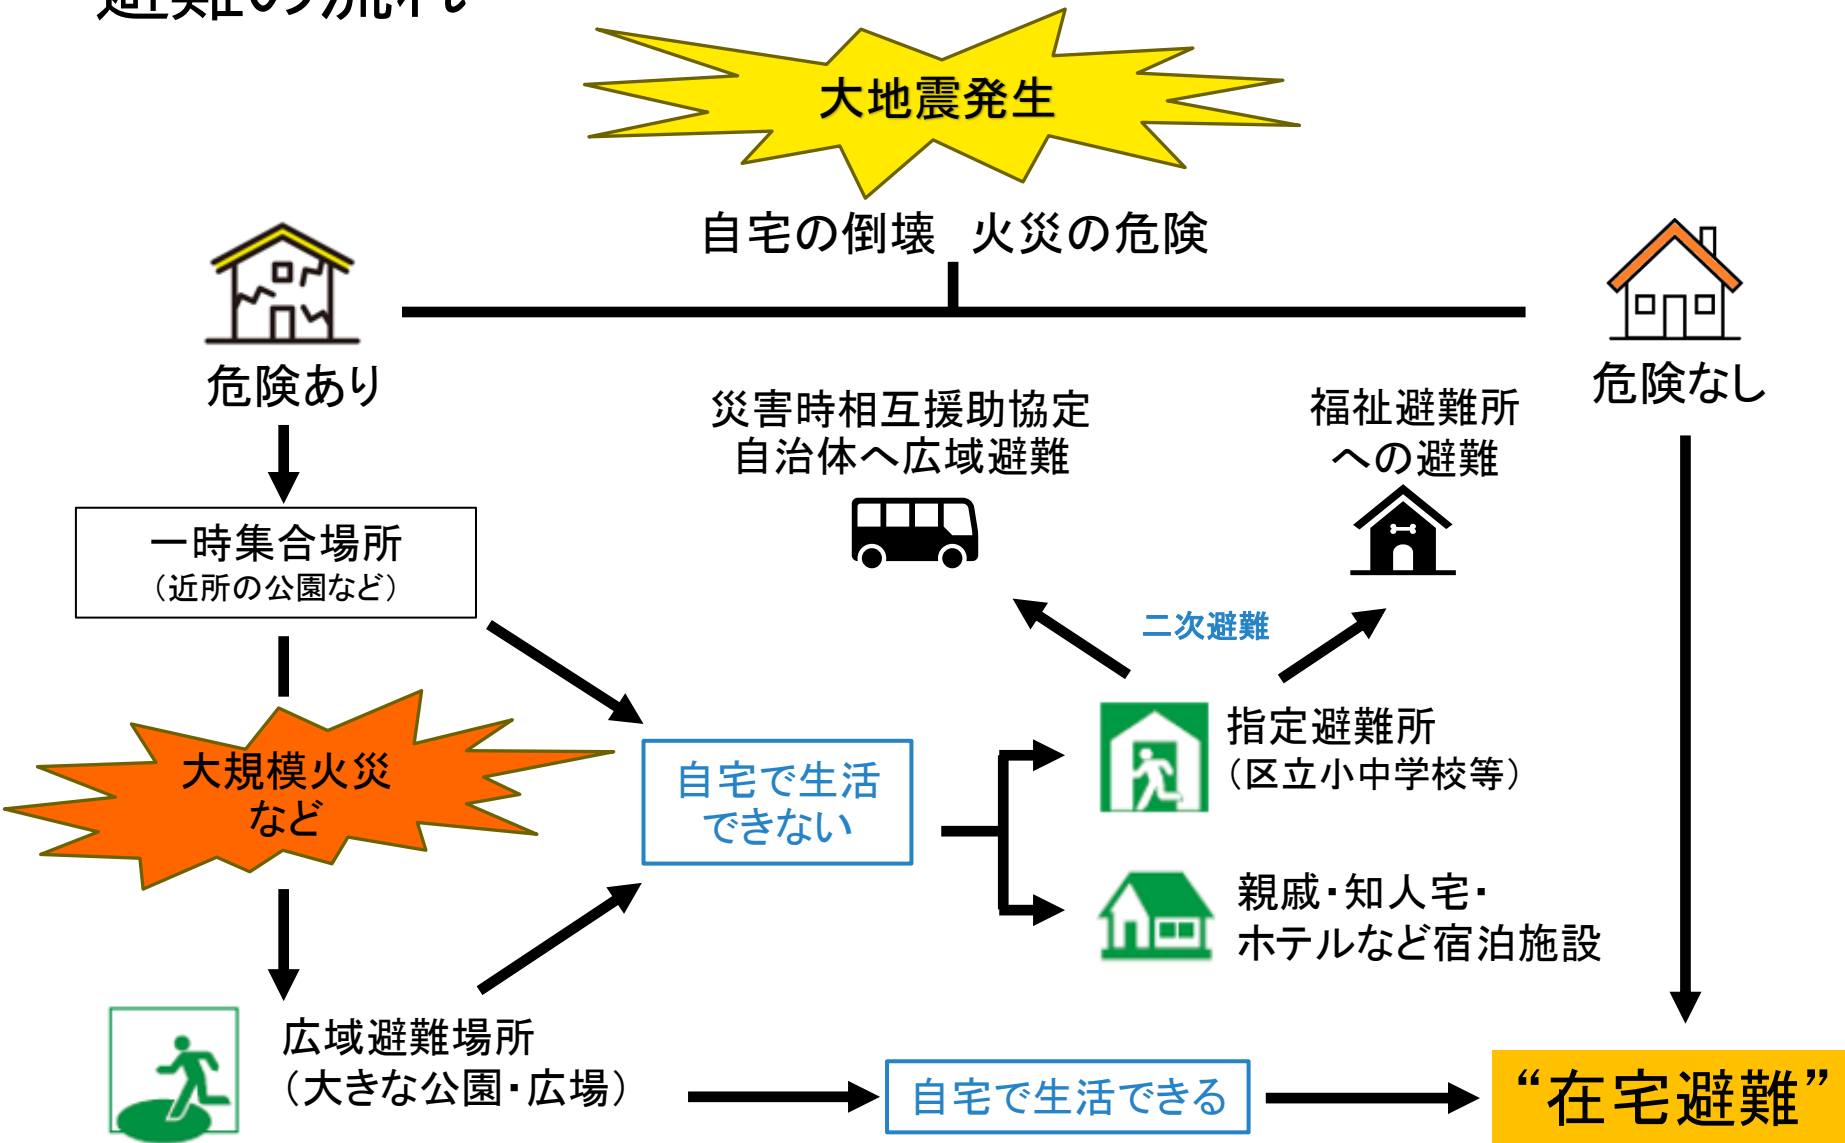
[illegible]

大地震発生

自宅の倒壊　火災の危険

危険あり

危険なし

災害時相互援助協定
自治体へ広域避難

福祉避難所
への避難

一時集合場所
（近所の公園など）

二次避難

大規模火災
など

自宅で生活
できない

指定避難所
（区立小中学校等）

親戚・知人宅・
ホテルなど宿泊施設

広域避難場所
（大きな公園・広場）

自宅で生活できる

“在宅避難”